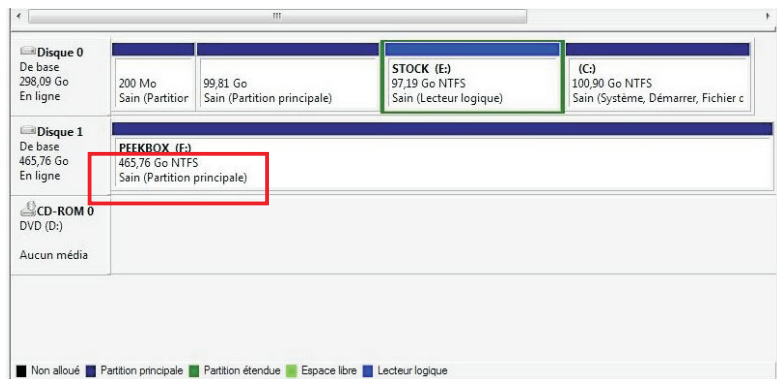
Disque 0
De base
298,09 Go
En ligne

200 Mo
Sain (Partition

99,81 Go
Sain (Partition principale)

STOCK (E:)
97,19 Go NTFS
Sain (Lecteur logique)

(C:)
100,90 Go NTFS
Sain (Système, Démarrer, Fichier c

Disque 1
De base
465,76 Go
En ligne

PEEKBOX (F:)
465,76 Go NTFS
Sain (Partition principale)

CD-ROM 0
DVD (D:)

Aucun média

Non alloué Partition principale Partition étendue Espace libre Lecteur logique